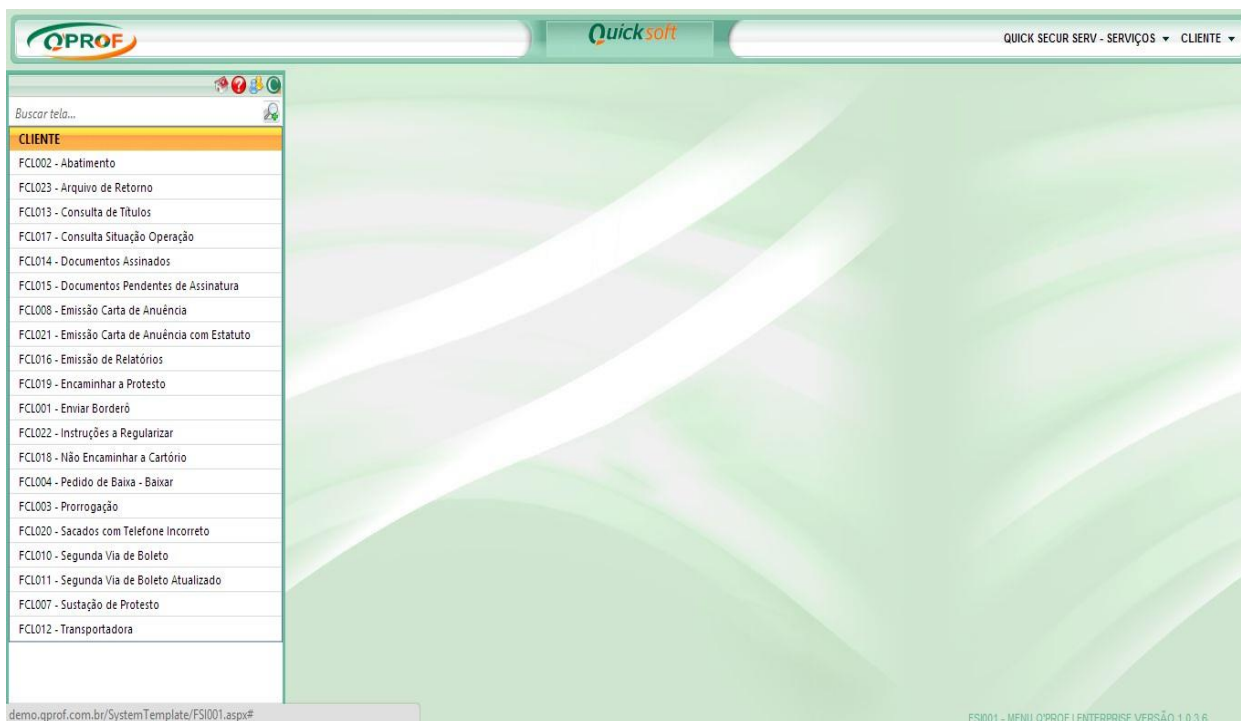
QPROF

Quicksoft

QUICK SECUR SERV - SERVIÇOS ▾ CLIENTE ▾

Buscar tela...

CLIENTE

FCL002 - Abatimento

FCL023 - Arquivo de Retorno

FCL013 - Consulta de Títulos

FCL017 - Consulta Situação Operação

FCL014 - Documentos Assinados

FCL015 - Documentos Pendentes de Assinatura

FCL008 - Emissão Carta de Anuência

FCL021 - Emissão Carta de Anuência com Estatuto

FCL016 - Emissão de Relatórios

FCL019 - Encaminhar a Protesto

FCL001 - Enviar Borderô

FCL022 - Instruções a Regularizar

FCL018 - Não Encaminhar a Cartório

FCL004 - Pedido de Baixa - Baixar

FCL003 - Prorrogação

FCL020 - Sacados com Telefone Incorreto

FCL010 - Segunda Via de Boleto

FCL011 - Segunda Via de Boleto Atualizado

FCL007 - Sustação de Protesto

FCL012 - Transportadora

demo.qprof.com.br/SystemTemplate/FSI001.aspx#

FSI001 - MENU Q'PROF | ENTERPRISE VERSÃO 1.0.3.6